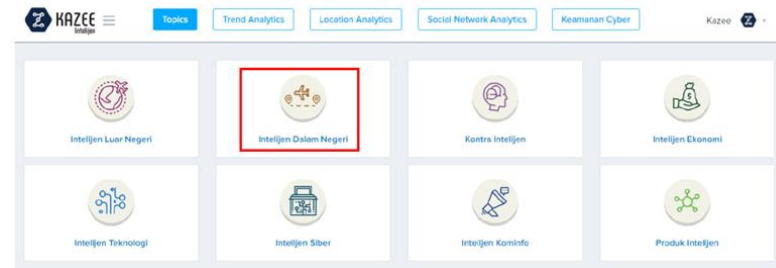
KAZEE Intelijen

Topics | Trend Analytics | Location Analytics | Social Network Analytics | Keamanan Cyber

Kazee

Intelijen Luar Negeri

Intelijen Dalam Negeri

Kontra Intelijen

Intelijen Ekonomi

Intelijen Teknologi

Intelijen Siber

Intelijen Kominfo

Produk Intelijen